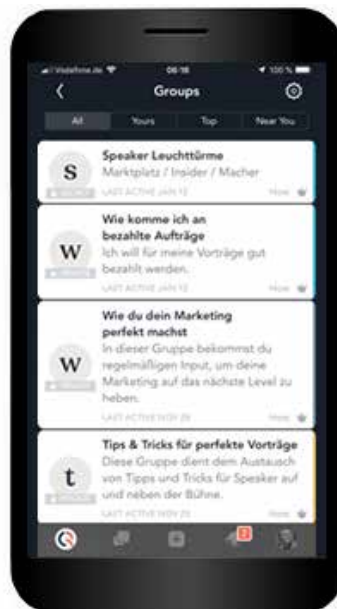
Vodafone.de 06:16 100 %

Groups

All | Yours | Top | Near You

S
Speaker Leuchttürme
Marktplatz / Insider / Macher
LAST ACTIVE JAN 12
Host

W
Wie komme ich an bezahlte Aufträge
Ich will für meine Vorträge gut bezahlt werden.
LAST ACTIVE JAN 12
Host

W
Wie du dein Marketing perfekt machst
In dieser Gruppe bekommst du regelmäßigen Input, um deine Marketing auf das nächste Level zu heben.
LAST ACTIVE NOV 28
Host

t
Tips & Tricks für perfekte Vorträge
Diese Gruppe dient dem Austausch von Tipps und Tricks für Speaker auf und neben der Bühne.
LAST ACTIVE NOV 25
Host

2